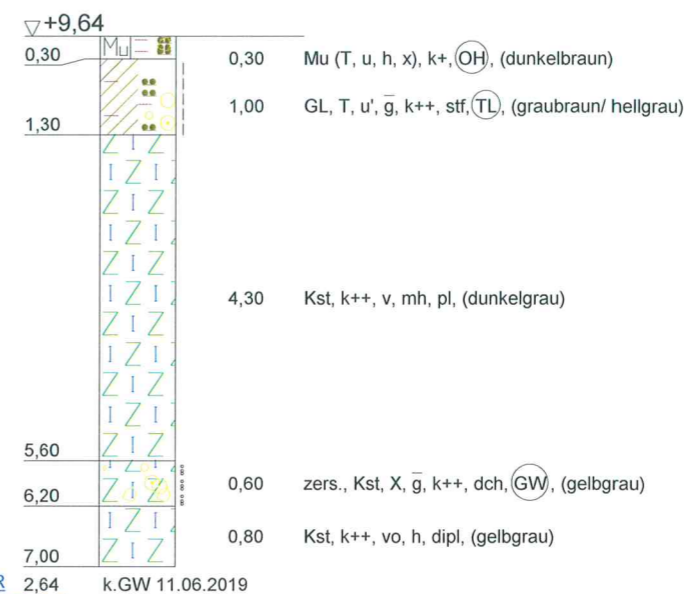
$\nabla$+9,64
0,30
1,30
5,60
6,20
7,00

Mu

0,30 Mu (T, u, h, x), k+, OH, (dunkelbraun)

1,00 GL, T, u', $\overline{g}$, k++, stf, TL, (graubraun/ hellgrau)

4,30 Kst, k++, v, mh, pl, (dunkelgrau)

0,60 zers., Kst, X, $\overline{g}$, k++, dch, GW, (gelbgrau)

0,80 Kst, k++, vo, h, dipl, (gelbgrau)

R 2,64 k.GW 11.06.2019